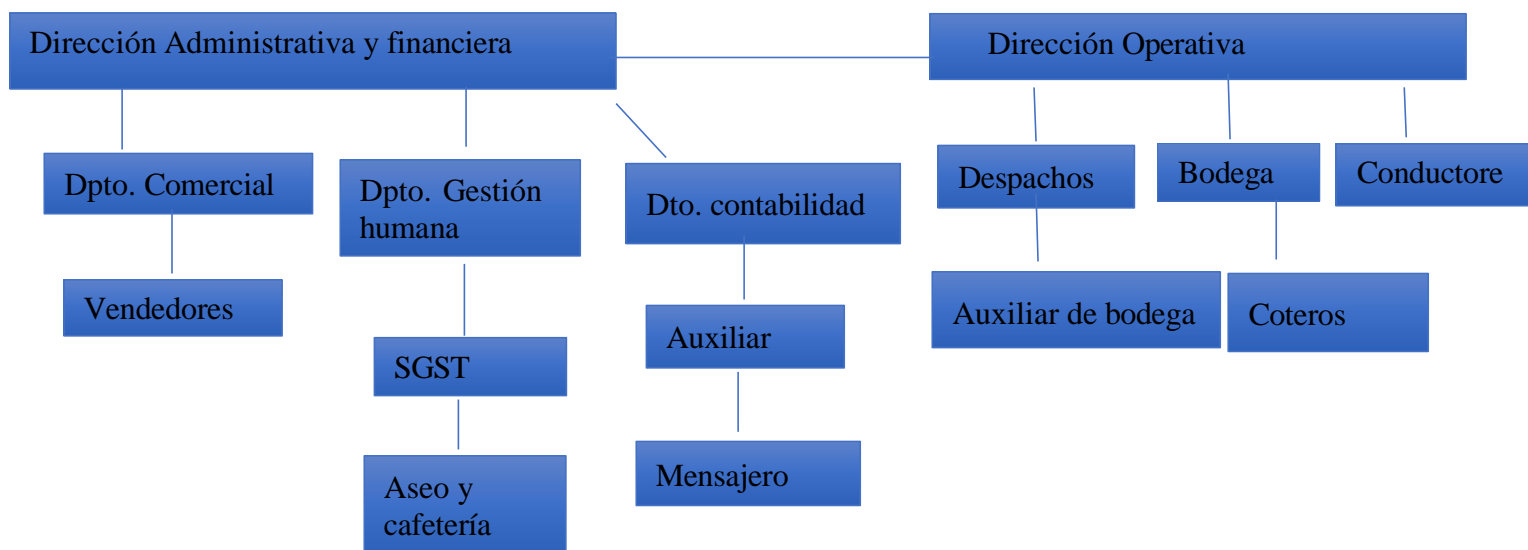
Dirección Administrativa y financiera

Dirección Operativa

Dpto. Comercial

Dpto. Gestión humana

Dto. contabilidad

Despachos

Bodega

Conductore

Vendedores

SGST

Auxiliar

Auxiliar de bodega

Coteros

Aseo y cafetería

Mensajero